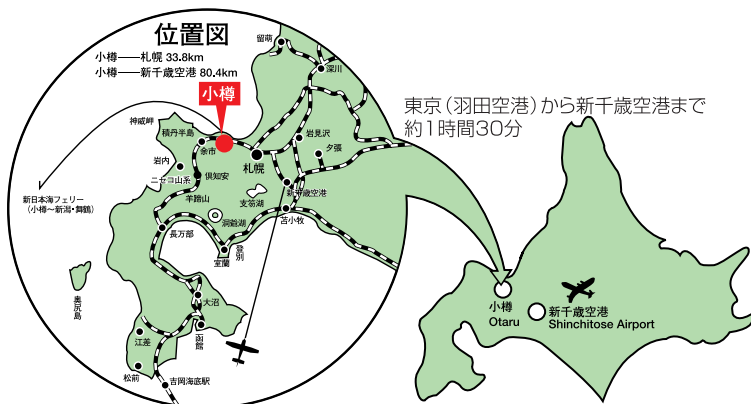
位置図

小樽——札幌 33.8km
小樽——新千歳空港 80.4km

小樽

留萌
深川
神威岬
積丹半島
余市
岩見沢
札幌
夕張
岩内
ニセコ山系
倶知安
羊蹄山
新千歳空港
支笏湖
洞爺湖
苫小牧
長万部
登別
室蘭
新日本海フェリー（小樽〜新潟・舞鶴）
奥尻島
大沼
函館
江差
松前
吉岡海底駅

東京（羽田空港）から新千歳空港まで約1時間30分

小樽
Otaru
新千歳空港
Shinchitose Airport